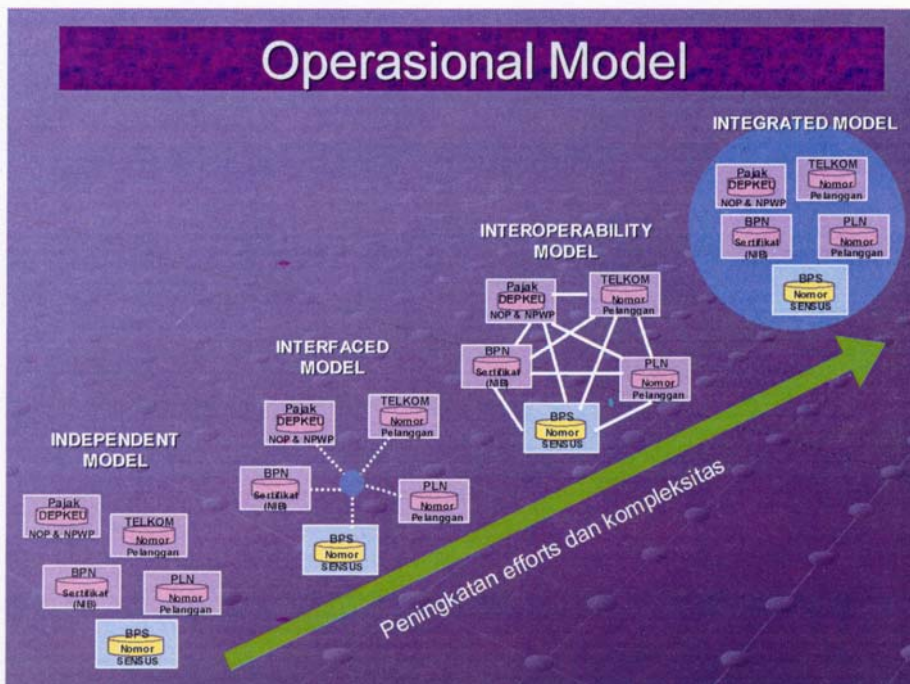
Operasional Model

INTEGRATED MODEL

Pajak DEPKEU NOP & NPWP

TELKOM Nomor Pelanggan

BPN Sertifikat (NIB)

PLN Nomor Pelanggan

BPS Nomor SENSUS

INTEROPERABILITY MODEL

Pajak DEPKEU NOP & NPWP

TELKOM Nomor Pelanggan

BPN Sertifikat (NIB)

PLN Nomor Pelanggan

BPS Nomor SENSUS

INTERFACED MODEL

Pajak DEPKEU NOP & NPWP

TELKOM Nomor Pelanggan

BPN Sertifikat (NIB)

PLN Nomor Pelanggan

BPS Nomor SENSUS

INDEPENDENT MODEL

Pajak DEPKEU NOP & NPWP

TELKOM Nomor Pelanggan

BPN Sertifikat (NIB)

PLN Nomor Pelanggan

BPS Nomor SENSUS

Peningkatan efforts dan kompleksitas